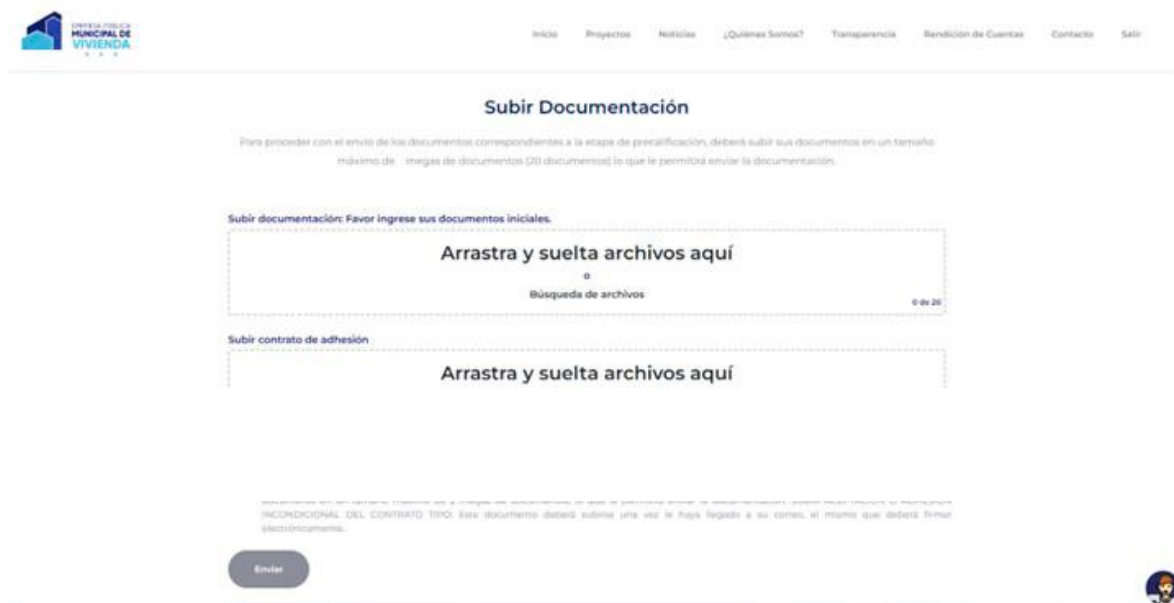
EMPRESA PÚBLICA MUNICIPAL DE VIVIENDA

Inicio Proyectos Noticias ¿Quiénes Somos? Transparencia Rendición de Cuentas Contacto Salir

Subir Documentación

Para proceder con el envío de los documentos correspondientes a la etapa de precalificación, deberá subir sus documentos en un tamaño máximo de megas de documentos (20 documentos) lo que le permitirá enviar la documentación.

Subir documentación: Favor ingrese sus documentos iniciales.

Arrastra y suelta archivos aquí

o

Búsqueda de archivos

0 de 20

Subir contrato de adhesión

Arrastra y suelta archivos aquí

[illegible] documentos en un tamaño máximo de 2 megas de documentos, lo que le permitirá enviar la documentación. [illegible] INCONDICIONAL DEL CONTRATO TIPO: Este documento deberá subirse una vez le haya llegado a su correo, el mismo que deberá firmar electrónicamente.

Enviar